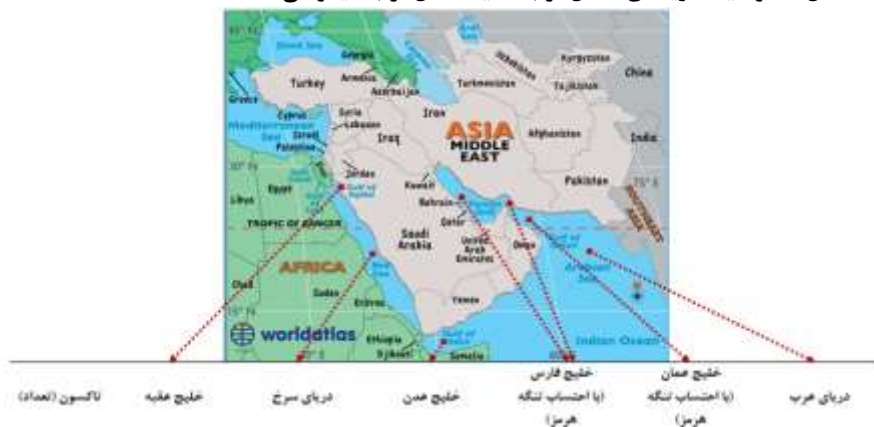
Black Sea
Georgia
Armenia
Azerbaijan
Uzbekistan
Kyrgyzstan
Turkey
Turkmenistan
Tajikistan
China
Greece
Syria
Cyprus
Lebanon
Iran
Mediterranean Sea
Israel
Palestine
Iraq
ASIA
MIDDLE EAST
Afghanistan
India
Jordan
Kuwait
Pakistan
Egypt
Libya
Bahrain
Qatar
TROPIC OF CANCER
Saudi Arabia
United Arab Emirates
Oman
AFRICA
Arabian Sea
Chad
Sudan
Eritrea
Yemen
worldatlas
Ethiopia
Djibouti
Somalia
Indian Ocean

تاکسون (تعداد)
خلیج عقبه
دریای سرخ
خلیج عدن
خلیج فارس (با احتساب تنگه هرمز)
خلیج عمان (با احتساب تنگه هرمز)
دریای عرب